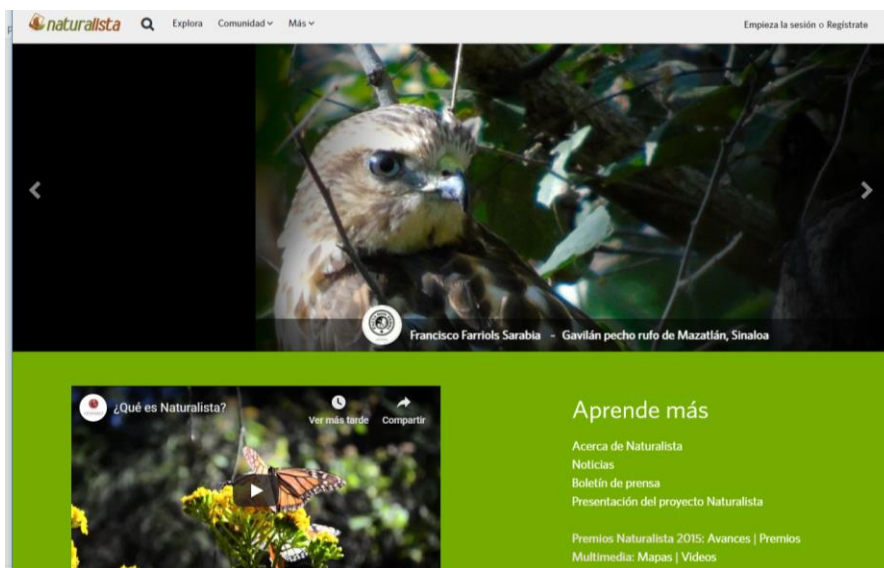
naturalista Explora Comunidad Más

Empieza la sesión o Regístrate

Francisco Farriols Sarabia - Gavilán pecho rufo de Mazatlán, Sinaloa

¿Qué es Naturalista?

Ver más tarde

Compartir

Aprende más

Acerca de Naturalista
Noticias
Boletín de prensa
Presentación del proyecto Naturalista

Premios Naturalista 2015: Avances | Premios
Multimedia: Mapas | Videos